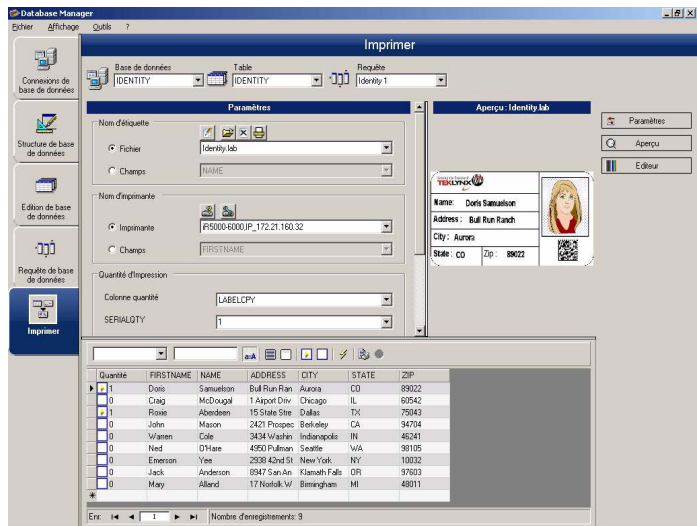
Database Manager

Fichier Affichage Outils ?

Imprimer

Connexions de base de données

Structure de base de données

Edition de base de données

Requête de base de données

Imprimer

Base de données
IDENTITY

Table
IDENTITY

Requête
Identity 1

Paramètres

Aperçu : Identity.lab

Nom d'étiquette

Fichier Identity.lab

Champs NAME

Nom d'imprimante

Imprimante iR5000-6000,IP_172.21.160.32

Champs FIRSTNAME

Quantité d'Impression

Colonne quantité LABELCPY

SERIALQTY 1

TEKLYNX

Name: Doris Samuelson

Address: Bull Run Ranch

City: Aurora

State: CO Zip: 89022

Paramètres

Aperçu

Editeur

| Quantité | FIRSTNAME | NAME | ADDRESS | CITY | STATE | ZIP |
|---|---|---|---|---|---|---|
| 1 | Doris | Samuelson | Bull Run Ran | Aurora | CO | 89022 |
| 0 | Craig | McDougal | 1 Airport Driv | Chicago | IL | 60542 |
| 1 | Roxie | Aberdeen | 15 State Stre | Dallas | TX | 75043 |
| 0 | John | Mason | 2421 Prospec | Berkeley | CA | 94704 |
| 0 | Warren | Cole | 3434 Washin | Indianapolis | IN | 46241 |
| 0 | Ned | O'Hare | 4950 Pullman | Seattle | WA | 98105 |
| 0 | Emerson | Yee | 2938 42nd St | New York | NY | 10032 |
| 0 | Jack | Anderson | 8947 San An | Klamath Falls | OR | 97603 |
| 0 | Mary | Alland | 17 Norfolk W | Birmingham | MI | 48011 |

Enr: 1 Nombre d'enregistrements: 9